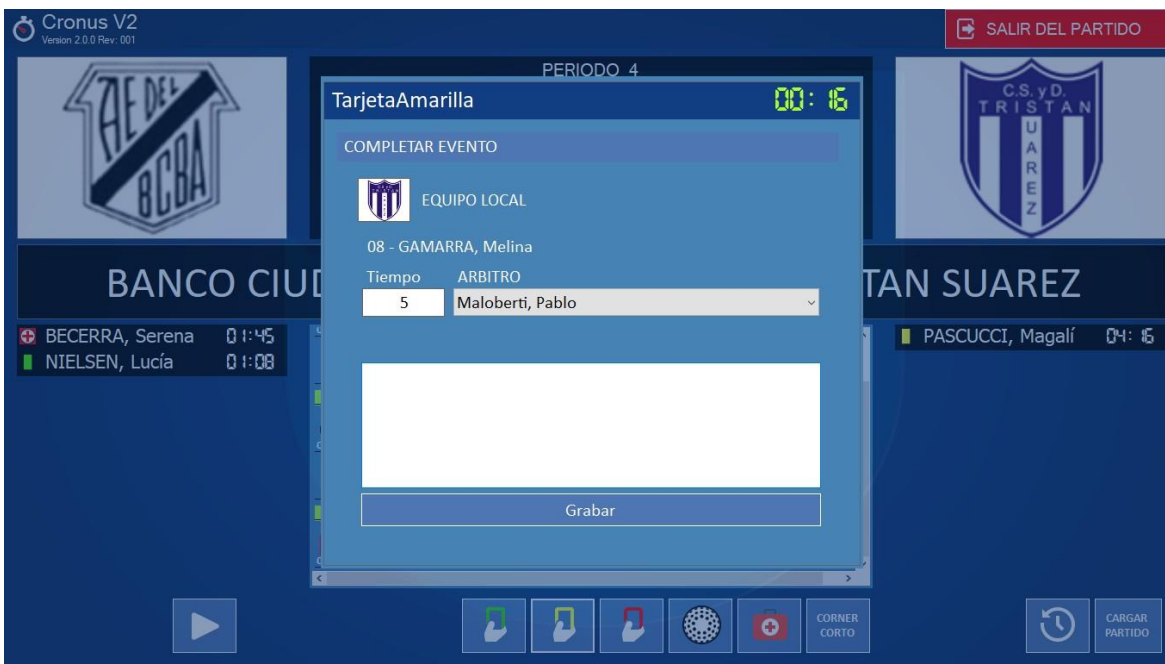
Cronus V2
Version 2.0.0 Rev: 001

SALIR DEL PARTIDO

AE DEL BCBA

PERIODO 4

C.S. y D. TRISTAN SUAREZ

TarjetaAmarilla 00: 16

COMPLETAR EVENTO

EQUIPO LOCAL

08 - GAMARRA, Melina

Tiempo
5

ARBITRO
Maloberti, Pablo

Grabar

BANCO CIU

TAN SUAREZ

BECERRA, Serena 01:45
NIELSEN, Lucía 01:08

PASCUCCI, Magalí 04: 16

CORNER CORTO

CARGAR PARTIDO